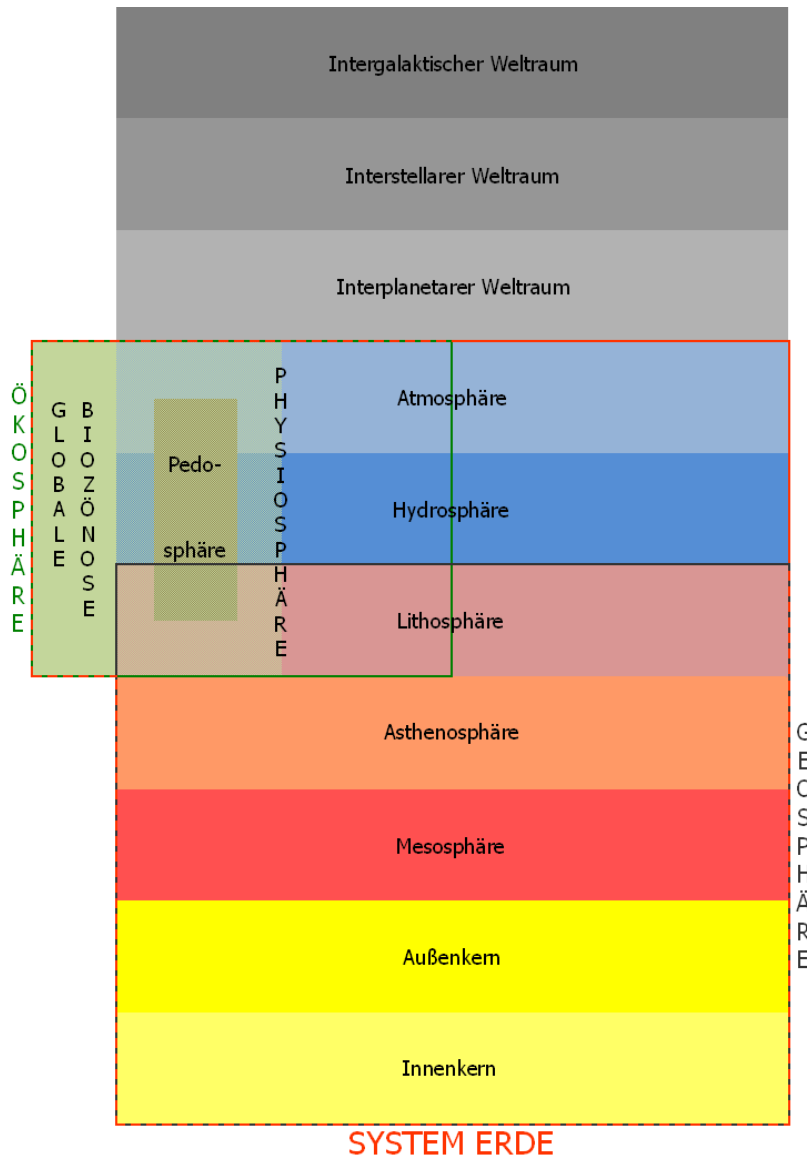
Intergalaktischer Weltraum

Interstellarer Weltraum

Interplanetarer Weltraum

ÖKOSPHÄRE

GLOBALE BIOZÖNOSE

Pedosphäre

PHYSIOSPHÄRE

Atmosphäre

Hydrosphäre

Lithosphäre

Asthenosphäre

Mesosphäre

Außenkern

Innenkern

G
E
O
S
P
H
Ä
R
E

SYSTEM ERDE